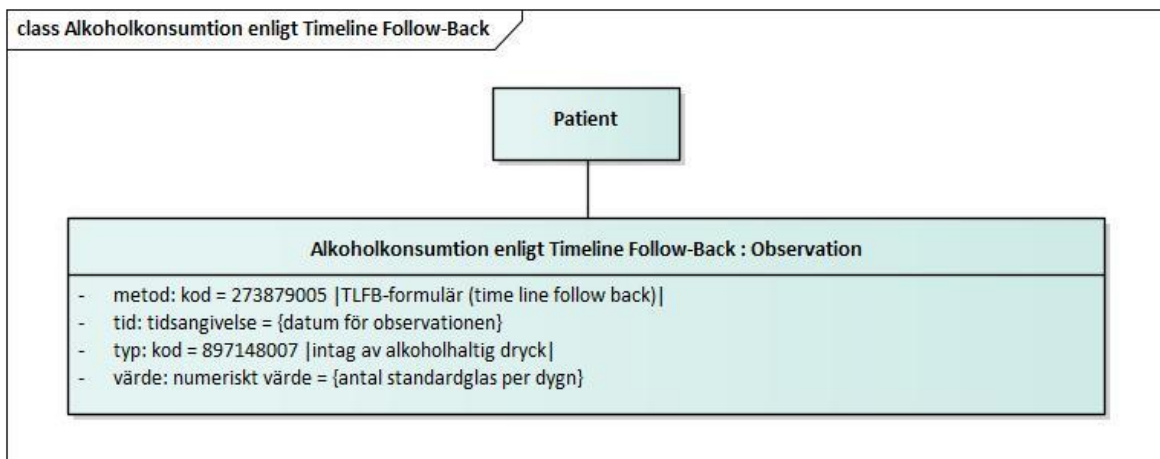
class Alkoholkonsumtion enligt Timeline Follow-Back

Patient

Alkoholkonsumtion enligt Timeline Follow-Back : Observation

- metod: kod = 273879005 |TLFB-formulär (time line follow back)|
- tid: tidsangivelse = {datum för observationen}
- typ: kod = 897148007 |intag av alkoholhaltig dryck|
- värde: numeriskt värde = {antal standardglas per dygn}